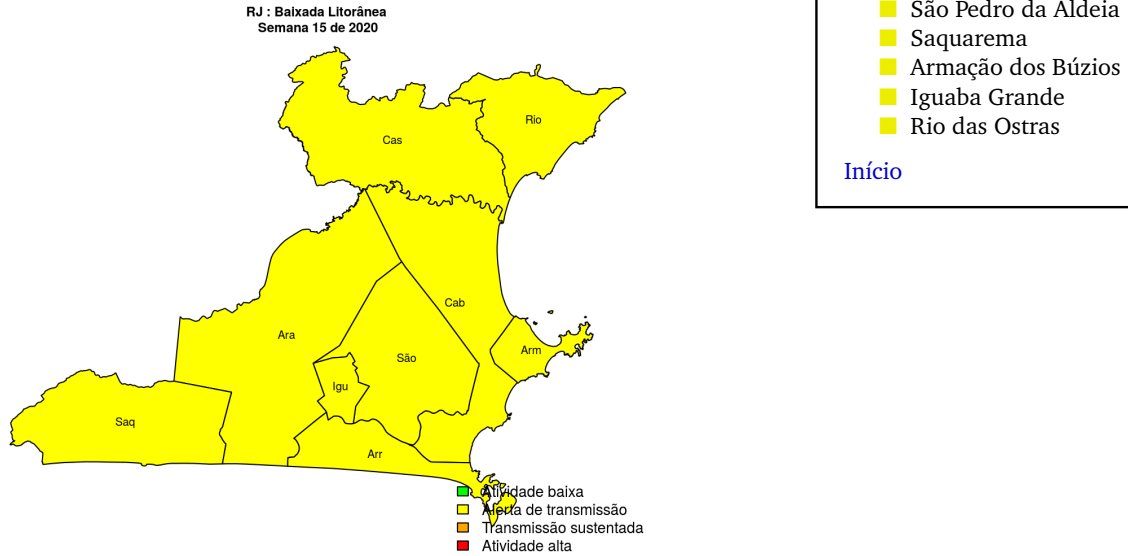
RJ : Baixada Litorânea
Semana 15 de 2020

Cas
Rio
Cab
Ara
São
Arm
Igu
Saq
Arr

Atividade baixa
Alerta de transmissão
Transmissão sustentada
Atividade alta

São Pedro da Aldeia
Saquarema
Armação dos Búzios
Iguaba Grande
Rio das Ostras

Início